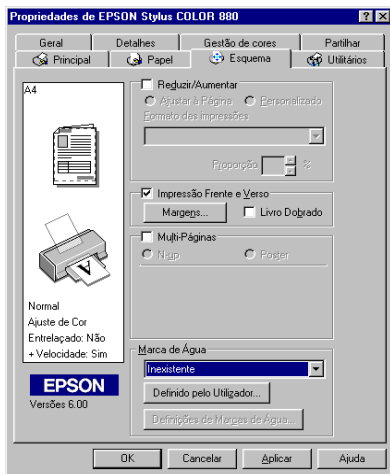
Propriedades de EPSON Stylus COLOR 880

Geral | Detalhes | Gestão de cores | Partilhar
Principal | Papel | Esquema | Utilitários

A4

Normal
Ajuste de Cor
Entrelaçado: Não
+ Velocidade: Sim

EPSON
Versões 6.00

Reduzir/Aumentar
Ajustar à Página
Personalizado
Formato das impressões
Proporção
%

Impressão Frente e Verso
Margens...
Livro Dobrado

Multi-Páginas
N-up
Poster

Marca de Água
Inexistente
Definido pelo Utilizador...
Definições de Marcas de Água...

OK
Cancelar
Aplicar
Ajuda